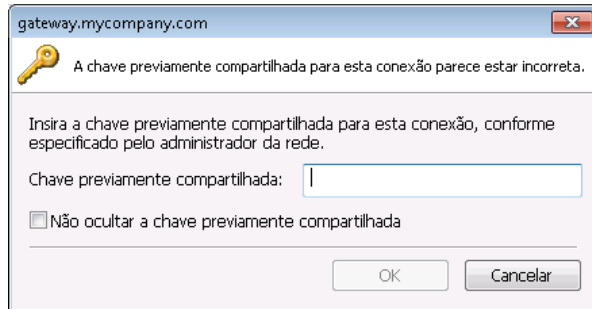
gateway.mycompany.com

A chave previamente compartilhada para esta conexão parece estar incorreta.

Insira a chave previamente compartilhada para esta conexão, conforme especificado pelo administrador da rede.

Chave previamente compartilhada:

Não ocultar a chave previamente compartilhada

OK

Cancelar